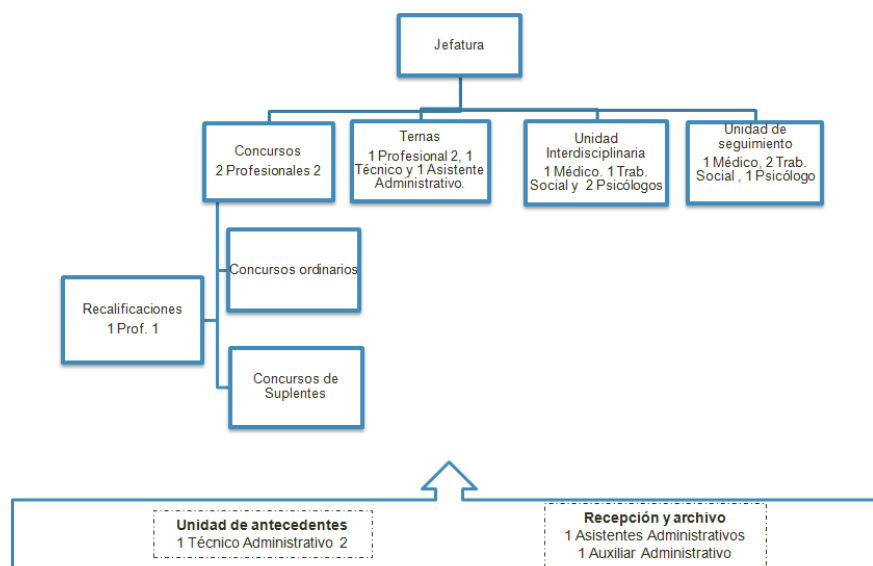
Jefatura

Concursos
2 Profesionales 2

Ternas
1 Profesional 2, 1 Técnico y 1 Asistente Administrativo.

Unidad Interdisciplinaria
1 Médico. 1 Trab. Social y 2 Psicólogos

Unidad de seguimiento
1 Médico, 2 Trab. Social , 1 Psicólogo

Concursos ordinarios

Recalificaciones
1 Prof. 1

Concursos de Suplentes

Unidad de antecedentes
1 Técnico Administrativo 2

Recepción y archivo
1 Asistentes Administrativos
1 Auxiliar Administrativo